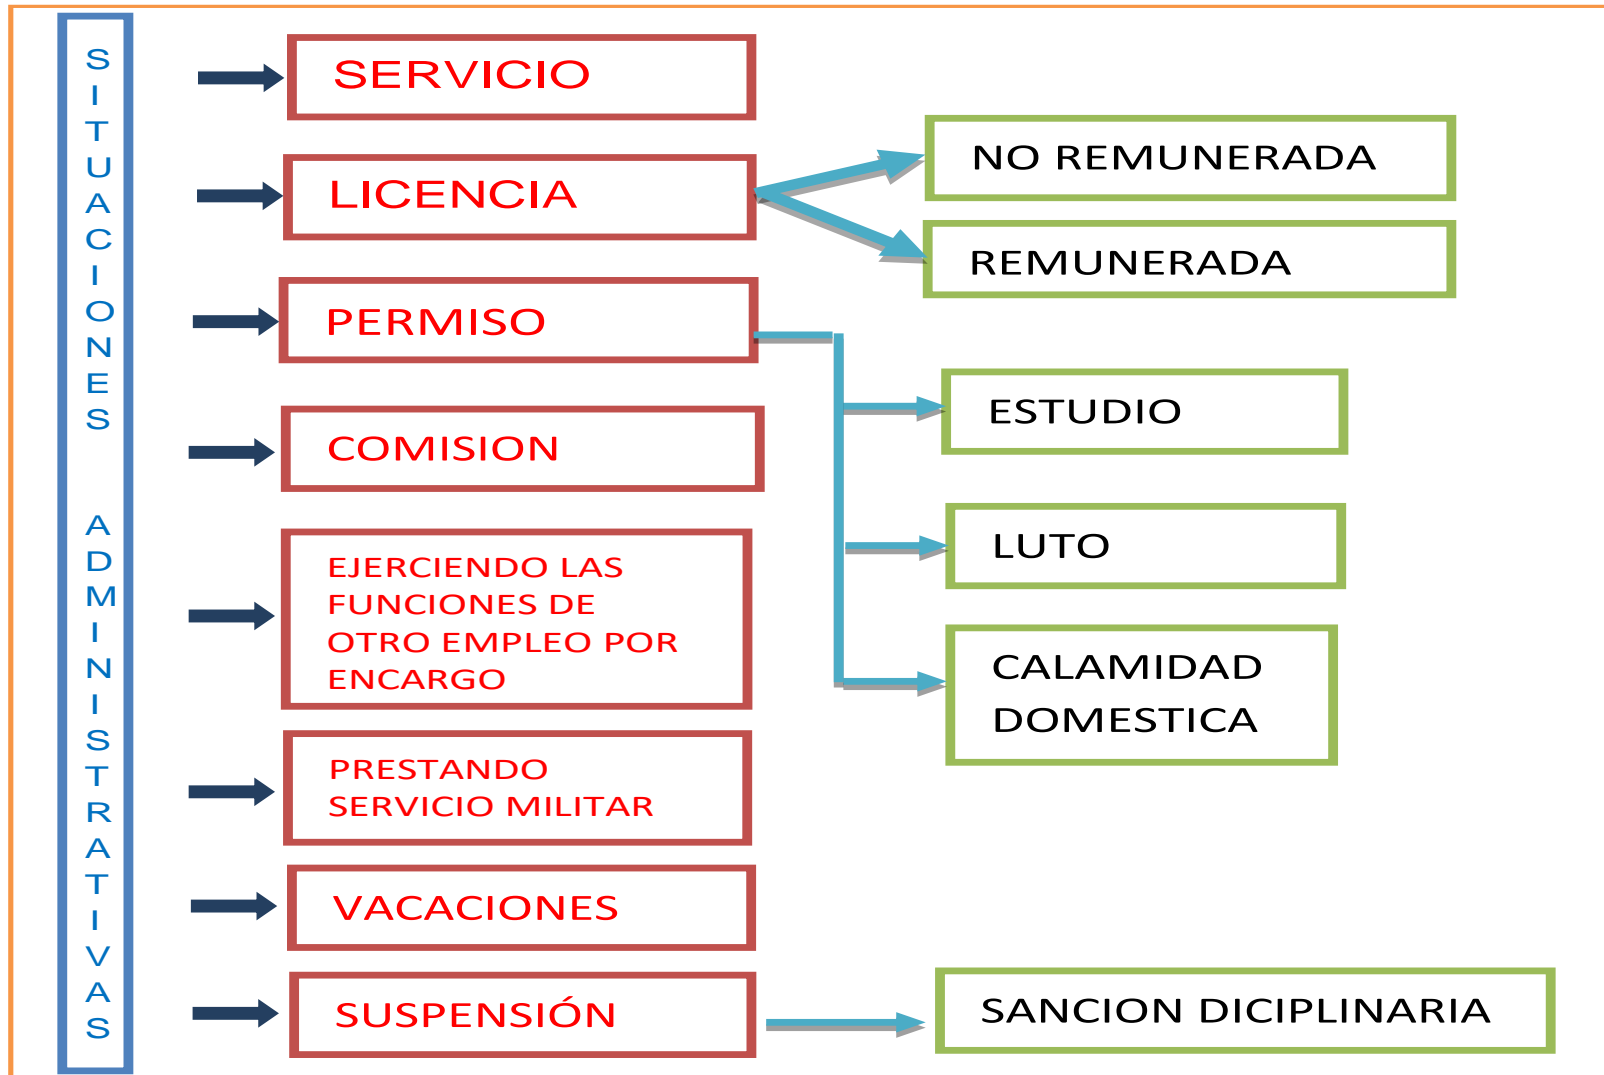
SITUACIONES ADMINISTRATIVAS

SERVICIO

LICENCIA

NO REMUNERADA

REMUNERADA

PERMISO

ESTUDIO

LUTO

CALAMIDAD DOMESTICA

COMISION

EJERCIENDO LAS FUNCIONES DE OTRO EMPLEO POR ENCARGO

PRESTANDO SERVICIO MILITAR

VACACIONES

SUSPENSIÓN

SANCION DICIPLINARIA